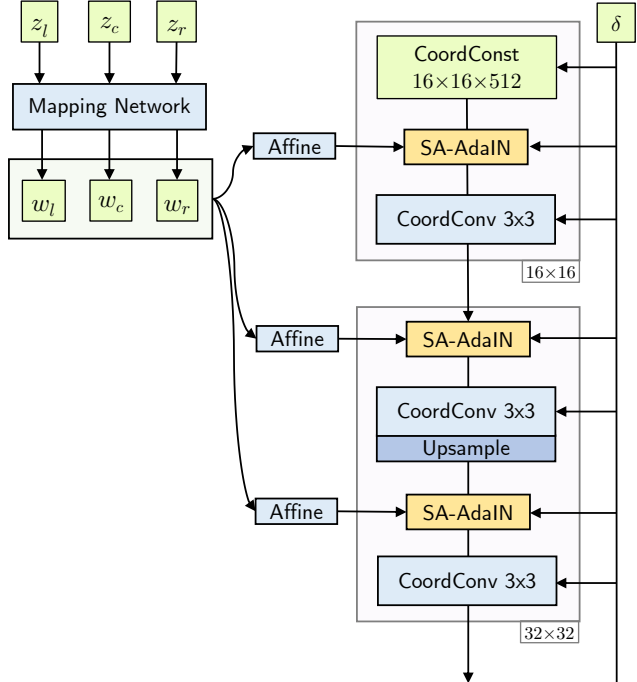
$z_l$ $z_c$ $z_r$

Mapping Network

$w_l$ $w_c$ $w_r$

Affine

Affine

Affine

CoordConst
$16\times16\times512$

SA-AdaIN

CoordConv 3x3

$16\times16$

SA-AdaIN

CoordConv 3x3

Upsample

SA-AdaIN

CoordConv 3x3

$32\times32$

$\delta$